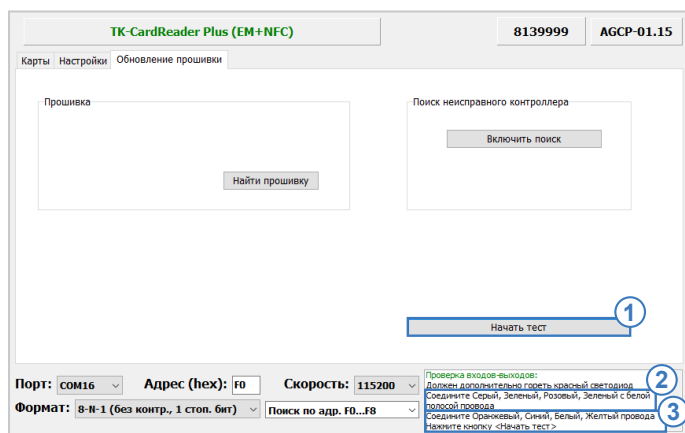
TK-CardReader Plus (EM+NFC)

8139999

AGCP-01.15

Карты | Настройки | Обновление прошивки

Прошивка

Найти прошивку

Поиск неисправного контроллера

Включить поиск

1

Начать тест

Порт: COM16

Адрес (hex): F0

Скорость: 115200

Формат: 8-N-1 (без контр., 1 стоп. бит)

Поиск по адр. F0...F8

Проверка входов-выходов:
Должен дополнительно гореть красный светодиод
Соедините Серый, Зеленый, Розовый, Зеленый с белой полосой провода
Соедините Оранжевый, Синий, Белый, Желтый провода
Нажмите кнопку <Начать тест>

2

3